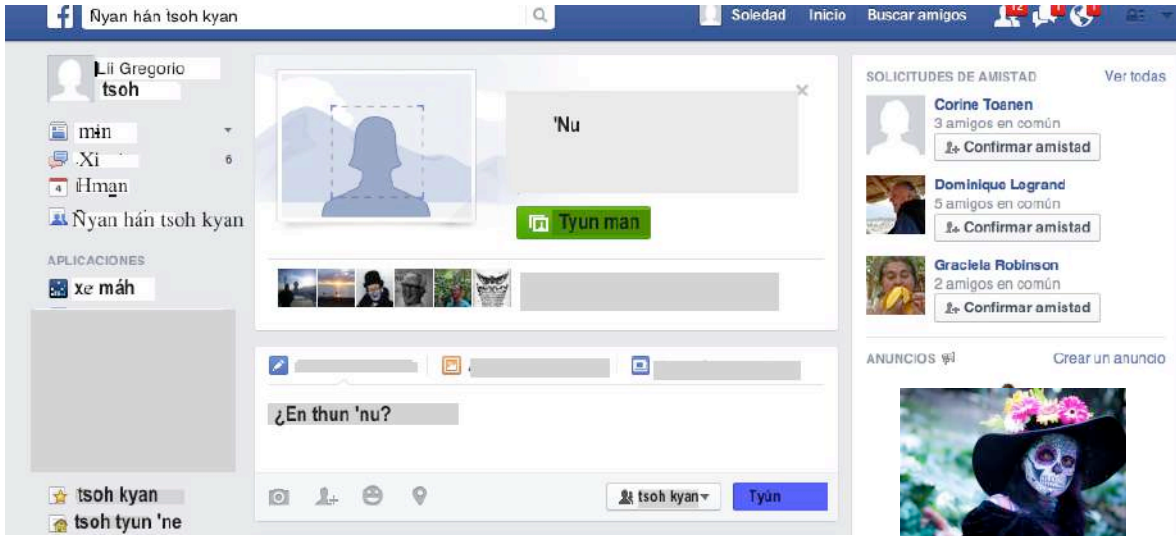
Ñyan hán tsoh kyan

Soledad Inicio Buscar amigos

Lii Gregorio tsoh

mɨn

Xi 6

4 Hman

Ñyan hán tsoh kyan

APLICACIONES

xe máh

tsoh kyan

tsoh tyun 'ne

'Nu

Tyun man

¿En thun 'nu?

tsoh kyan

Tyún

SOLICITUDES DE AMISTAD Ver todas

Corine Toanen
3 amigos en común
Confirmar amistad

Dominique Legrand
5 amigos en común
Confirmar amistad

Graciela Robinson
2 amigos en común
Confirmar amistad

ANUNCIOS

Crear un anuncio